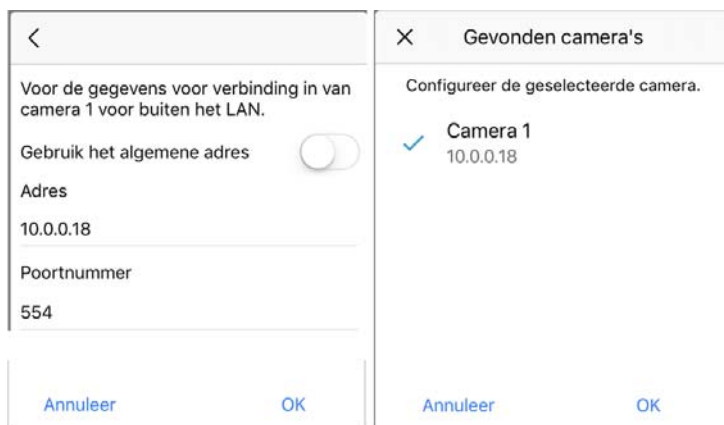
<

Voor de gegevens voor verbinding in van camera 1 voor buiten het LAN.

Gebruik het algemene adres

Adres

10.0.0.18

Poortnummer

554

Annuleer OK

×

Gevonden camera's

Configureer de geselecteerde camera.

Camera 1
10.0.0.18

Annuleer OK